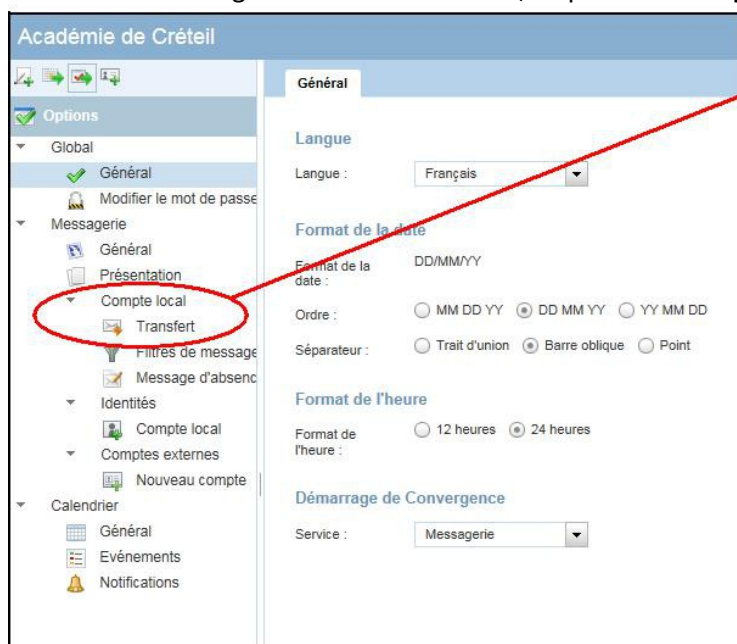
Académie de Créteil

Options

Global
Général
Modifier le mot de passe
Messagerie
Général
Présentation
Compte local
Transfert
Filtres de message
Message d'absenc
Identités
Compte local
Comptes externes
Nouveau compte
Calendrier
Général
Evénements
Notifications

Général

Langue
Langue : Français

Format de la date
Format de la date : DD/MM/YY
Ordre : MM DD YY DD MM YY YY MM DD
Séparateur : Trait d'union Barre oblique Point

Format de l'heure
Format de l'heure : 12 heures 24 heures

Démarrage de Convergence
Service : Messagerie